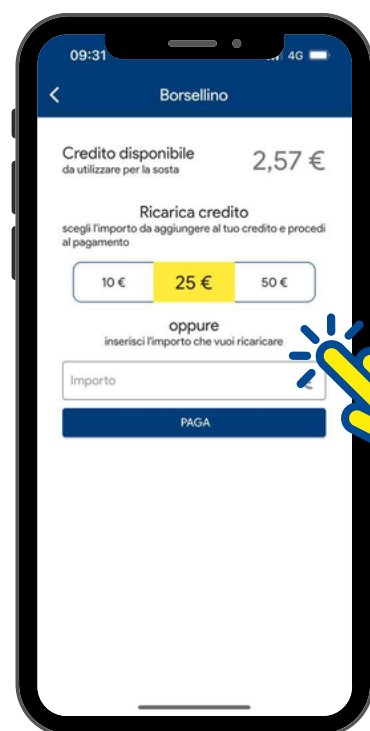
09:31 4G

Borsellino

Credito disponibile
da utilizzare per la sosta

2,57 €

Ricarica credito
scegli l'importo da aggiungere al tuo credito e procedi al pagamento

10 €

25 €

50 €

oppure
inserisci l'importo che vuoi ricaricare

Importo

€

PAGA